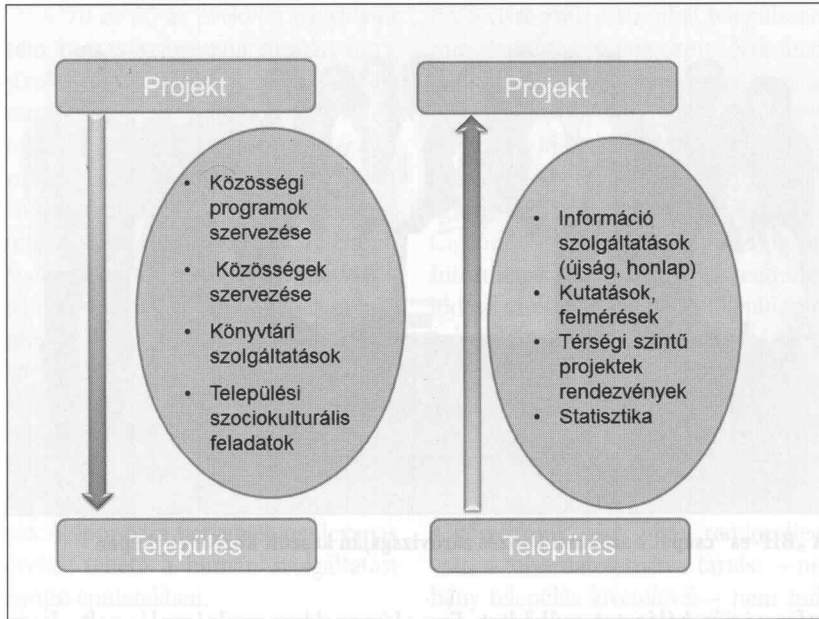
Projekt

- Közösségi programok szervezése
- Közösségek szervezése
- Könyvtári szolgáltatások
- Települési szociokulturális feladatok

Település

Projekt

- Információ szolgáltatások (újság, honlap)
- Kutatások, felmérések
- Térségi szintű projektek rendezvények
- Statisztika

Település